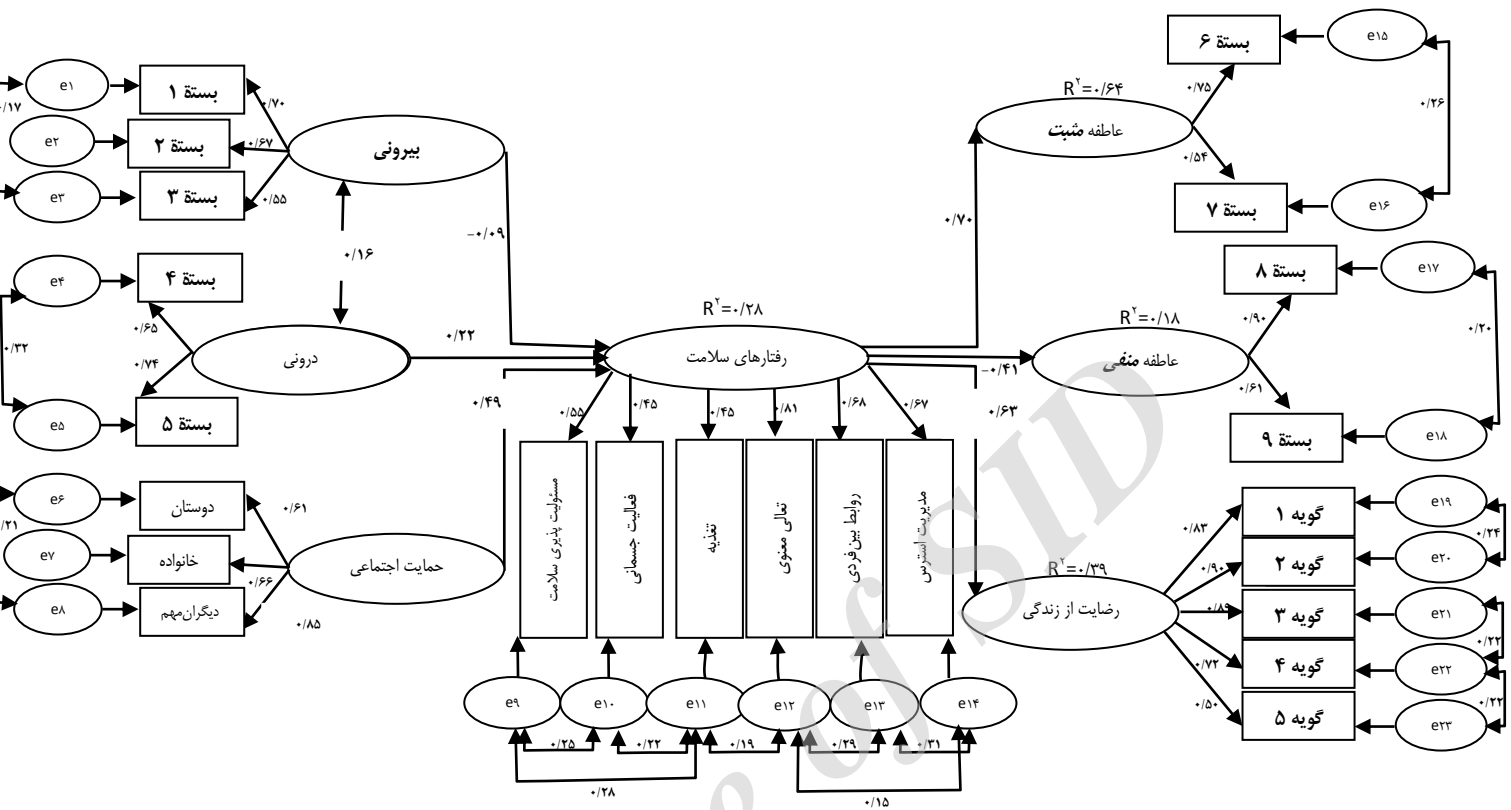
e۱
بستهٔ ۱
۰/۱۷
۰/۷۰
e۲
بستهٔ ۲
۰/۶۷
بیرونی
e۳
بستهٔ ۳
۰/۵۵
۰/۱۶
-۰/۰۹
e۴
بستهٔ ۴
۰/۶۵
۰/۳۲
۰/۷۴
درونی
۰/۲۲
e۵
بستهٔ ۵
۰/۴۹
e۶
دوستان
۰/۲۱
۰/۶۱
e۷
خانواده
حمایت اجتماعی
۰/۶۶
e۸
دیگران‌مهم
۰/۸۵
$R^۲=۰/۲۸$
رفتارهای سلامت
۰/۵۵
۰/۴۵
۰/۴۵
۰/۸۱
۰/۶۸
۰/۶۷
مسئولیت پذیری سلامت
فعالیت جسمانی
تغذیه
تعالی معنوی
روابط بین‌فردی
مدیریت استرس
e۹
e۱۰
e۱۱
e۱۲
e۱۳
e۱۴
۰/۲۵
۰/۲۲
۰/۱۹
۰/۲۹
۰/۳۱
۰/۲۸
۰/۱۵
$R^۲=۰/۶۴$
عاطفه مثبت
بستهٔ ۶
e۱۵
۰/۷۵
۰/۲۶
۰/۵۴
بستهٔ ۷
e۱۶
۰/۷۰
بستهٔ ۸
e۱۷
$R^۲=۰/۱۸$
۰/۹۰
۰/۲۰
عاطفه منفی
-۰/۴۱
۰/۶۱
۰/۶۳
بستهٔ ۹
e۱۸
گویه ۱
e۱۹
۰/۸۳
۰/۲۴
$R^۲=۰/۳۹$
گویه ۲
e۲۰
۰/۹۰
رضایت از زندگی
گویه ۳
e۲۱
۰/۸۹
۰/۲۲
گویه ۴
e۲۲
۰/۷۲
۰/۲۲
گویه ۵
e۲۳
۰/۵۰